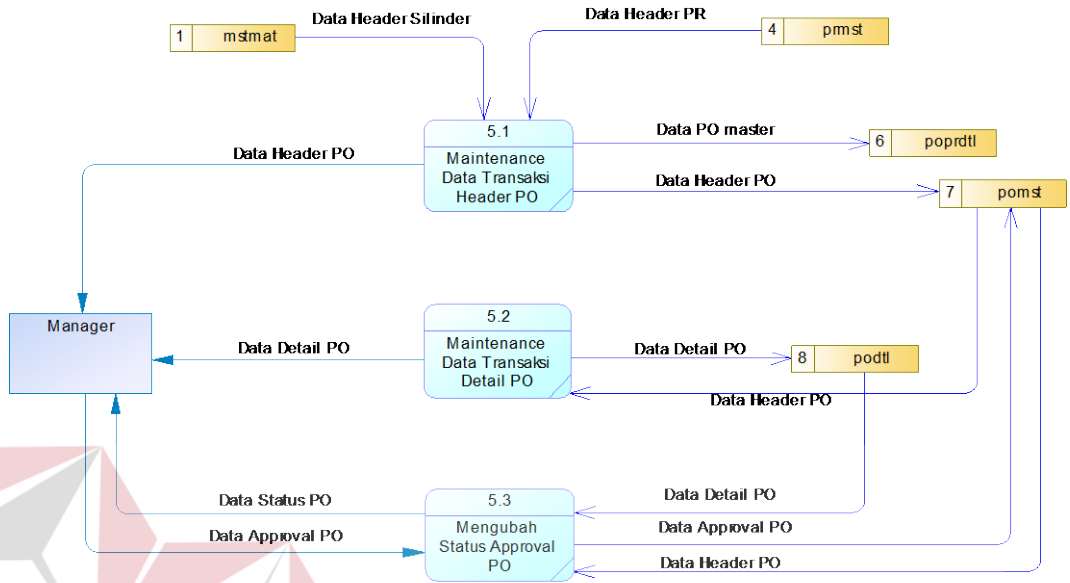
1 mstmat

Data Header Silinder

Data Header PR

4 prmst

5.1
Maintenance Data Transaksi Header PO

Data PO master

6 poprdtl

Data Header PO

Data Header PO

7 pomst

Manager

5.2
Maintenance Data Transaksi Detail PO

Data Detail PO

Data Detail PO

8 podtl

Data Header PO

Data Status PO

5.3
Mengubah Status Approval PO

Data Detail PO

Data Approval PO

Data Approval PO

Data Header PO